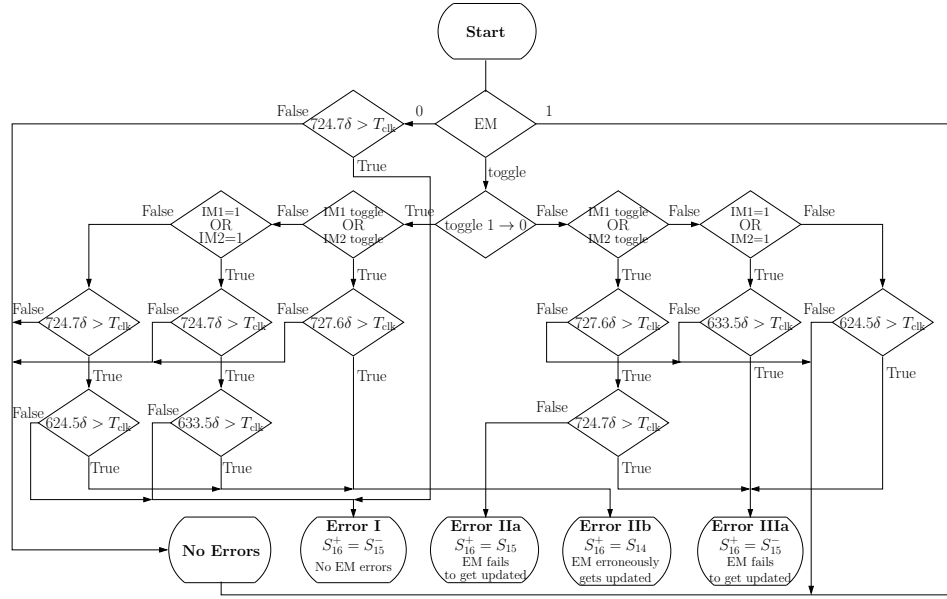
Start

EM

0

1

False

$724.7\delta > T_{\text{clk}}$

True

toggle

toggle $1 \rightarrow 0$

True

False

IM1 toggle OR IM2 toggle

False

IM1=1 OR IM2=1

False

True

True

False

$724.7\delta > T_{\text{clk}}$

False

$724.7\delta > T_{\text{clk}}$

False

$727.6\delta > T_{\text{clk}}$

True

True

True

False

$624.5\delta > T_{\text{clk}}$

False

$633.5\delta > T_{\text{clk}}$

True

True

IM1 toggle OR IM2 toggle

False

IM1=1 OR IM2=1

False

True

True

False

$727.6\delta > T_{\text{clk}}$

False

$633.5\delta > T_{\text{clk}}$

False

$624.5\delta > T_{\text{clk}}$

True

True

True

False

$724.7\delta > T_{\text{clk}}$

True

No Errors

Error I
$S_{16}^{+} = S_{15}^{-}$
No EM errors

Error IIa
$S_{16}^{+} = S_{15}$
EM fails to get updated

Error IIb
$S_{16}^{+} = S_{14}$
EM erroneously gets updated

Error IIIa
$S_{16}^{+} = S_{15}^{-}$
EM fails to get updated